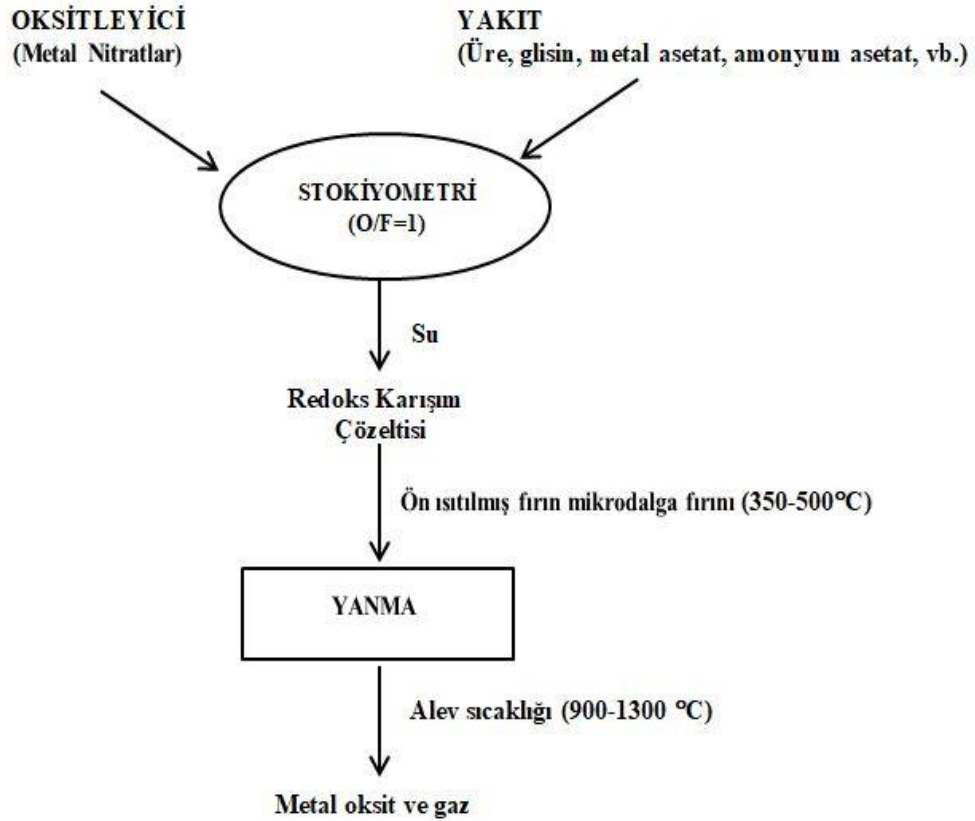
OKSİTLEYİCİ
(Metal Nitratlar)

YAKIT
(Üre, glisin, metal asetat, amonyum asetat, vb.)

STOKİYOMETRİ
(O/F=1)

Su

Redoks Karışım Çözeltisi

Ön ısıtılmış fırın mikrodalga fırını (350-500°C)

YANMA

Alev sıcaklığı (900-1300 °C)

Metal oksit ve gaz